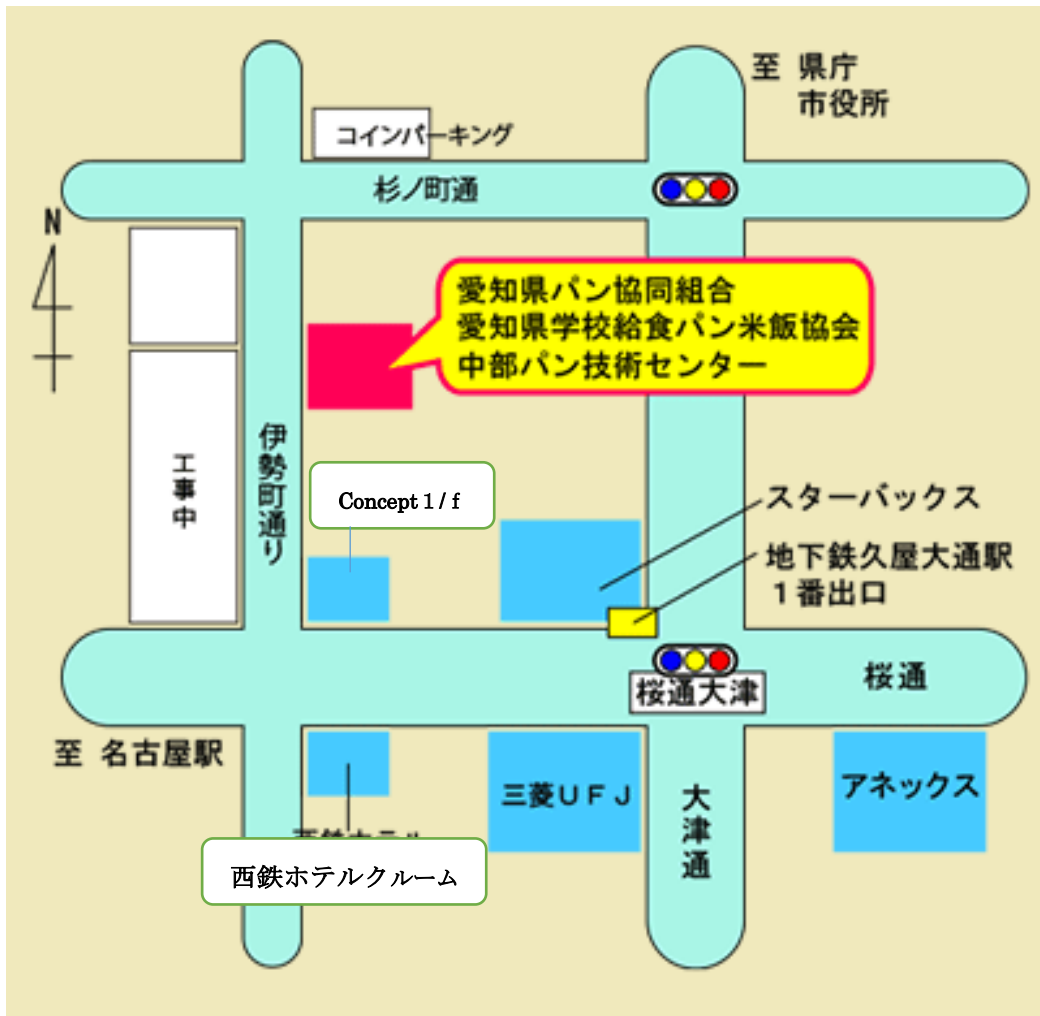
至 県庁
市役所

コインパーキング

杉ノ町通

N

愛知県パン協同組合
愛知県学校給食パン米飯協会
中部パン技術センター

工事中

伊勢町通り

Concept 1 / f

スターバックス

地下鉄久屋大通駅
１番出口

桜通大津

桜通

至 名古屋駅

三菱ＵＦＪ

大津通

アネックス

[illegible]

西鉄ホテルクルーム